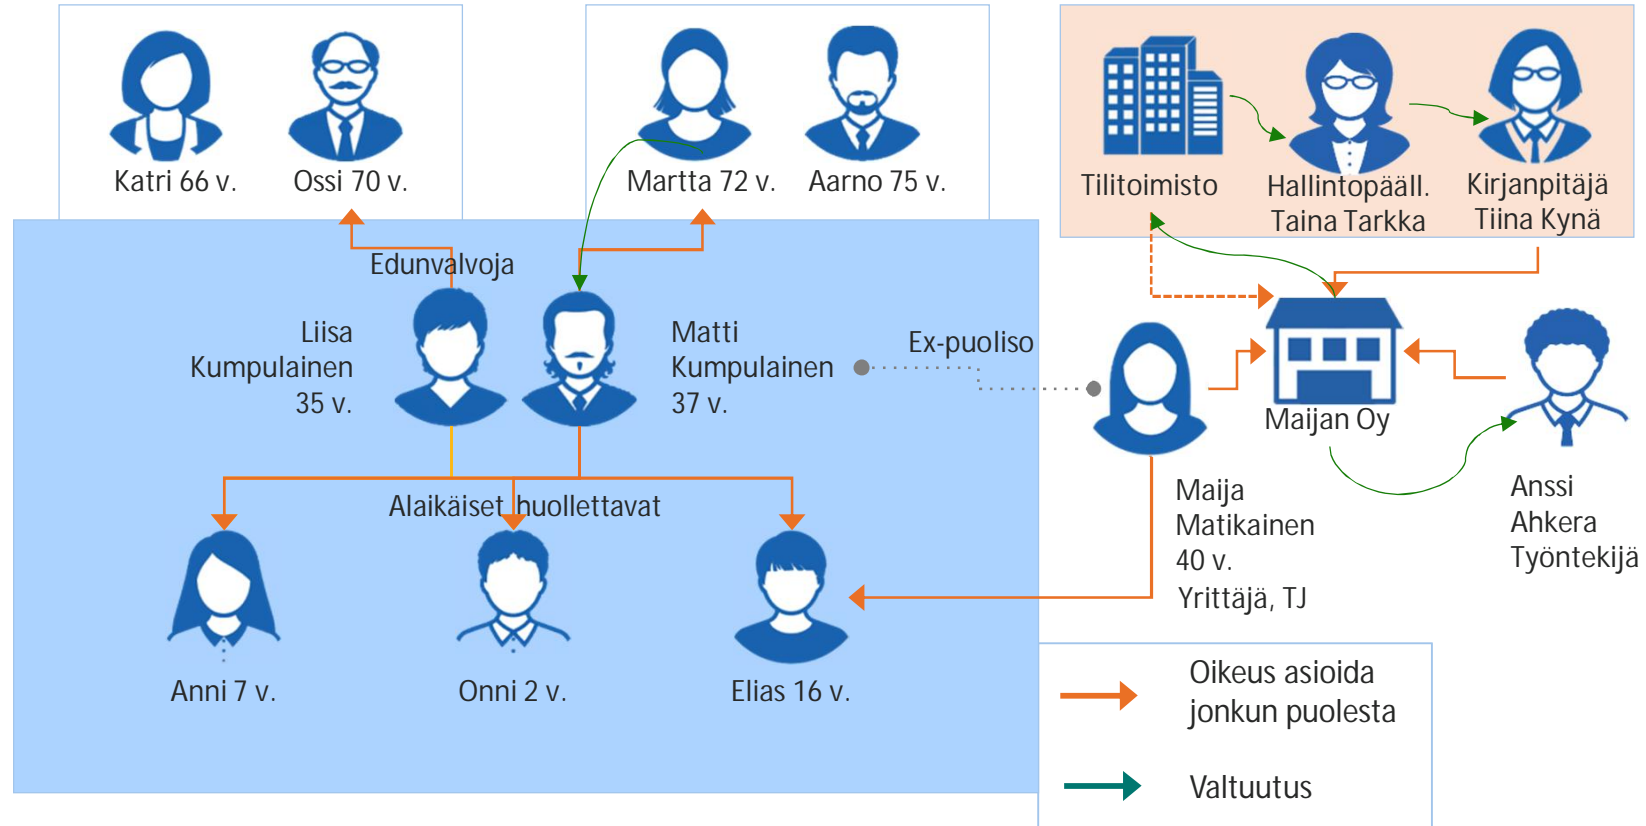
Katri 66 v. Ossi 70 v.

Martta 72 v. Aarno 75 v.

Tilitoimisto

Hallintopääll. Taina Tarkka

Kirjanpitäjä Tiina Kynä

Edunvalvoja

Liisa Kumpulainen 35 v.

Matti Kumpulainen 37 v.

Ex-puoliso

Maijan Oy

Alaikäiset huollettavat

Maija Matikainen 40 v. Yrittäjä, TJ

Anssi Ahkera Työntekijä

Anni 7 v.

Onni 2 v.

Elias 16 v.

Oikeus asioida jonkun puolesta

Valtuutus